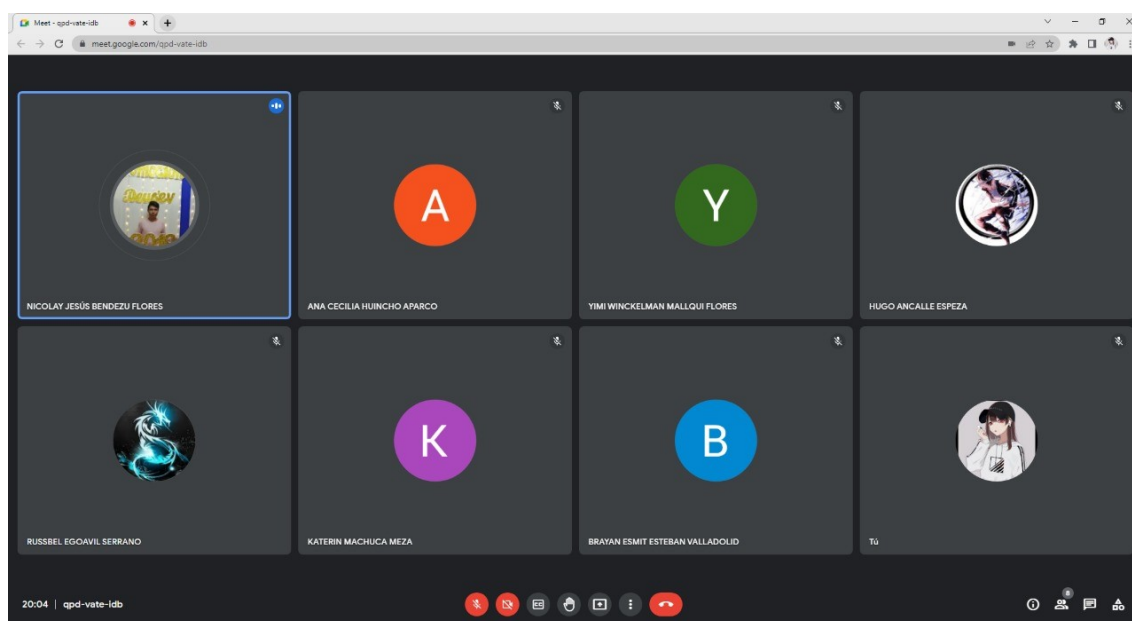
Meet - qpd-vate-idb

meet.google.com/qpd-vate-idb

NICOLAY JESÚS BENDEZU FLORES

A

ANA CECILIA HUINCHO APARCO

Y

YIMI WINCKELMAN MALLQUI FLORES

HUGO ANCALLE ESPEZA

RUSSBEL EGOAVIL SERRANO

K

KATERIN MACHUCA MEZA

B

BRAYAN ESMIT ESTEBAN VALLADOLID

Tú

20:04 | qpd-vate-idb

8